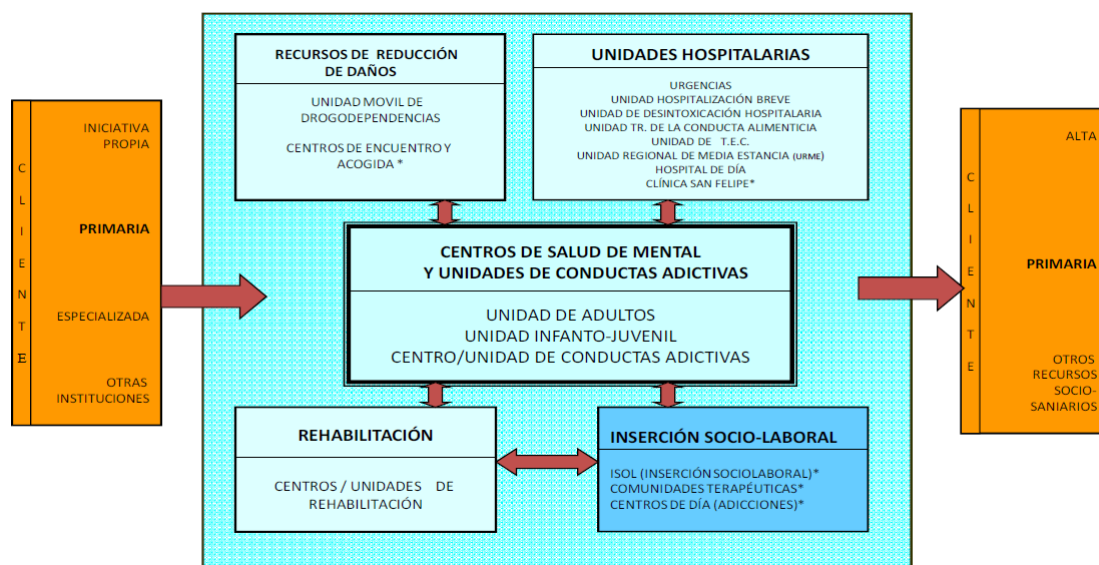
C
L
I
E
N
T
E

INICIATIVA PROPIA

PRIMARIA

ESPECIALIZADA

OTRAS INSTITUCIONES

RECURSOS DE REDUCCIÓN DE DAÑOS

UNIDAD MOVIL DE DROGODEPENDENCIAS

CENTROS DE ENCUENTRO Y ACOGIDA *

UNIDADES HOSPITALARIAS

URGENCIAS
UNIDAD HOSPITALIZACIÓN BREVE
UNIDAD DE DESINTOXICACIÓN HOSPITALARIA
UNIDAD TR. DE LA CONDUCTA ALIMENTICIA
UNIDAD DE T.E.C.
UNIDAD REGIONAL DE MEDIA ESTANCIA (URME)
HOSPITAL DE DÍA
CLÍNICA SAN FELIPE*

CENTROS DE SALUD DE MENTAL Y UNIDADES DE CONDUCTAS ADICTIVAS

UNIDAD DE ADULTOS
UNIDAD INFANTO-JUVENIL
CENTRO/UNIDAD DE CONDUCTAS ADICTIVAS

REHABILITACIÓN

CENTROS / UNIDADES DE REHABILITACIÓN

INSERCIÓN SOCIO-LABORAL

ISOL (INSERCIÓN SOCIOLABORAL)*
COMUNIDADES TERAPÉUTICAS*
CENTROS DE DÍA (ADICCIONES)*

C
L
I
E
N
T
E

ALTA

PRIMARIA

OTROS RECURSOS SOCIO-SANIARIOS